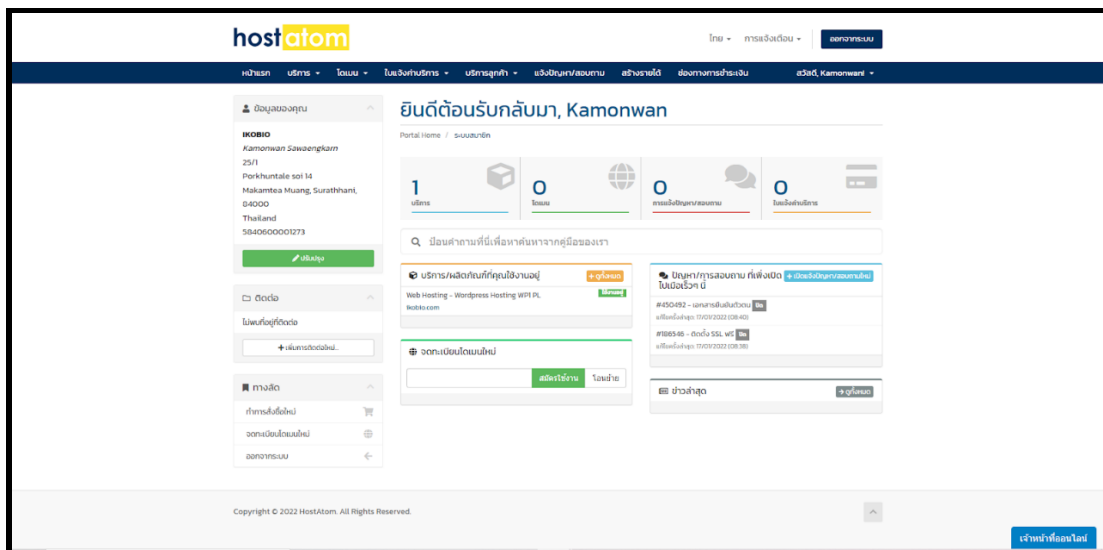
hostatom

ไทย ▾ การแจ้งเตือน ▾ ออกจากระบบ

หน้าแรก บริการ ▾ โดเมน ▾ ใบแจ้งค่าบริการ ▾ บริการลูกค้า ▾ แจ้งปัญหา/สอบถาม สร้างรายได้ ช่องทางการชำระเงิน สวัสดี, Kamonwan! ▾

ข้อมูลของคุณ

IKOBIO
Kamonwan Sawaengkarn
25/1
Porkhuntale soi 14
Makamtea Muang, Surathhani, 84000
Thailand
5840600001273

ปรับปรุง

ติดต่อ

ไม่พบที่อยู่ที่ติดต่อ

+ เพิ่มการติดต่อใหม่...

ทางลัด

ทำการสั่งซื้อใหม่
จดทะเบียนโดเมนใหม่
ออกจากระบบ

ยินดีต้อนรับกลับมา, Kamonwan

Portal Home / ระบบสมาชิก

1 บริการ
0 โดเมน
0 การแจ้งปัญหา/สอบถาม
0 ใบแจ้งค่าบริการ

ป้อนคำถามที่นี่เพื่อหาคำตอบจากคู่มือของเรา

บริการ/ผลิตภัณฑ์ที่คุณใช้งานอยู่ + ดูทั้งหมด

Web Hosting - Wordpress Hosting WP1 PL ใช้งานอยู่
ikobio.com

จดทะเบียนโดเมนใหม่

สมัครใช้งาน โอนย้าย

ปัญหา/การสอบถาม ที่เพิ่งเปิดไปเมื่อเร็วๆ นี้ + เปิดแจ้งปัญหา/สอบถามใหม่

#450492 - เอกสารยืนยันตัวตน ปิด
แก้ไขครั้งล่าสุด: 17/01/2022 (08:40)

#186546 - ติดตั้ง SSL WS ปิด
แก้ไขครั้งล่าสุด: 17/01/2022 (08:38)

ข่าวล่าสุด → ดูทั้งหมด

Copyright © 2022 HostAtom. All Rights Reserved.

เจ้าหน้าที่ออนไลน์